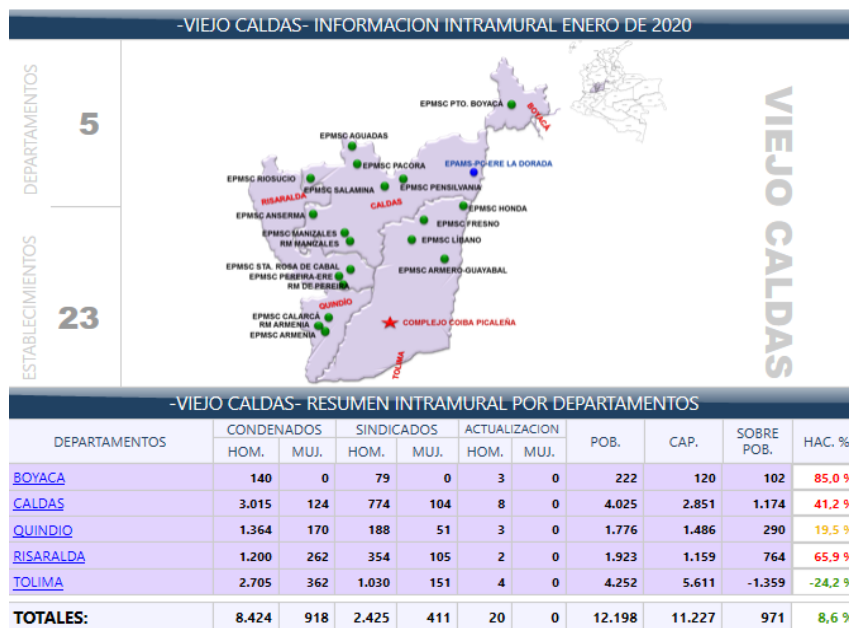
-VIEJO CALDAS- INFORMACION INTRAMURAL ENERO DE 2020

DEPARTAMENTOS
5

ESTABLECIMIENTOS
23

EPMSC PTO. BOYACÁ
BOYACÁ
EPMSC AGUADAS
EPMSC PÁCORA
EPAMS-PC-ERE LA DORADA
EPMSC RIOSUCIO
EPMSC SALAMINA
EPMSC PENSILVANIA
RISARALDA
CALDAS
EPMSC HONDA
EPMSC ANSERMA
EPMSC FRESNO
EPMSC MANIZALES
RM MANIZALES
EPMSC LÍBANO
EPMSC ARMERO-GUAYABAL
EPMSC STA. ROSA DE CABAL
EPMSC PEREIRA-ERE
RM DE PEREIRA
QUINDÍO
EPMSC CALARCÁ
RM ARMENIA
EPMSC ARMENIA
COMPLEJO COIBA PICALEÑA
TOLIMA

VIEJO CALDAS

-VIEJO CALDAS- RESUMEN INTRAMURAL POR DEPARTAMENTOS

| DEPARTAMENTOS | CONDENADOS HOM. | CONDENADOS MUJ. | SINDICADOS HOM. | SINDICADOS MUJ. | ACTUALIZACION HOM. | ACTUALIZACION MUJ. | POB. | CAP. | SOBRE POB. | HAC. % |
|---|---|---|---|---|---|---|---|---|---|---|
| BOYACA | 140 | 0 | 79 | 0 | 3 | 0 | 222 | 120 | 102 | 85,0 % |
| CALDAS | 3.015 | 124 | 774 | 104 | 8 | 0 | 4.025 | 2.851 | 1.174 | 41,2 % |
| QUINDIO | 1.364 | 170 | 188 | 51 | 3 | 0 | 1.776 | 1.486 | 290 | 19,5 % |
| RISARALDA | 1.200 | 262 | 354 | 105 | 2 | 0 | 1.923 | 1.159 | 764 | 65,9 % |
| TOLIMA | 2.705 | 362 | 1.030 | 151 | 4 | 0 | 4.252 | 5.611 | -1.359 | -24,2 % |
| TOTALES: | 8.424 | 918 | 2.425 | 411 | 20 | 0 | 12.198 | 11.227 | 971 | 8,6 % |